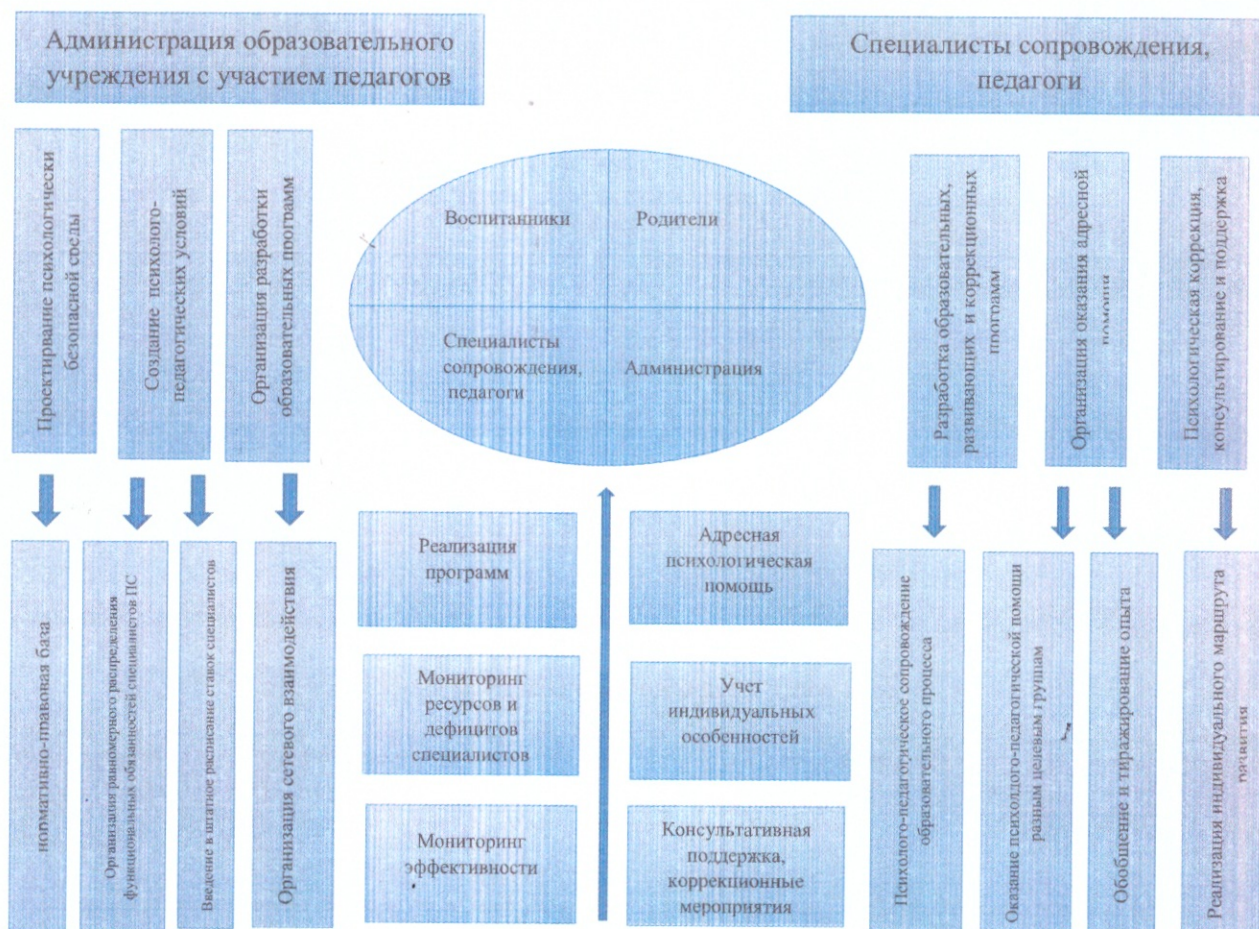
Администрация образовательного учреждения с участием педагогов

Специалисты сопровождения, педагоги

Проектирование психологически безопасной среды

Создание психолого-педагогических условий

Организация разработки образовательных программ

Воспитанники

Родители

Специалисты сопровождения, педагоги

Администрация

Разработка образовательных, развивающих и коррекционных программ

Организация оказания адресной помощи

Психологическая коррекция, консультирование и поддержка

нормативно-правовая база

Организация равномерного распределения функциональных обязанностей специалистов ПС

Введение в штатное расписание ставок специалистов

Организация сетевого взаимодействия

Реализация программ

Мониторинг ресурсов и дефицитов специалистов

Мониторинг эффективности

Адресная психологическая помощь

Учет индивидуальных особенностей

Консультативная поддержка, коррекционные мероприятия

Психолого-педагогическое сопровождение образовательного процесса

Оказание психолого-педагогической помощи разным целевым группам

Обобщение и тиражирование опыта

Реализация индивидуального маршрута развития